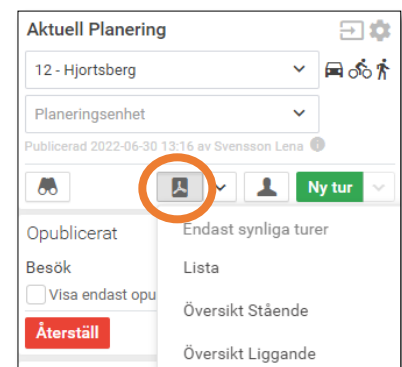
Aktuell Planering

12 - Hjortsberg

Planeringsenhet

Publicerad 2022-06-30 13:16 av Svensson Lena

Ny tur

Opublicerat

Besök

Visa endast opu

Återställ

Endast synliga turer

Lista

Översikt Stående

Översikt Liggande